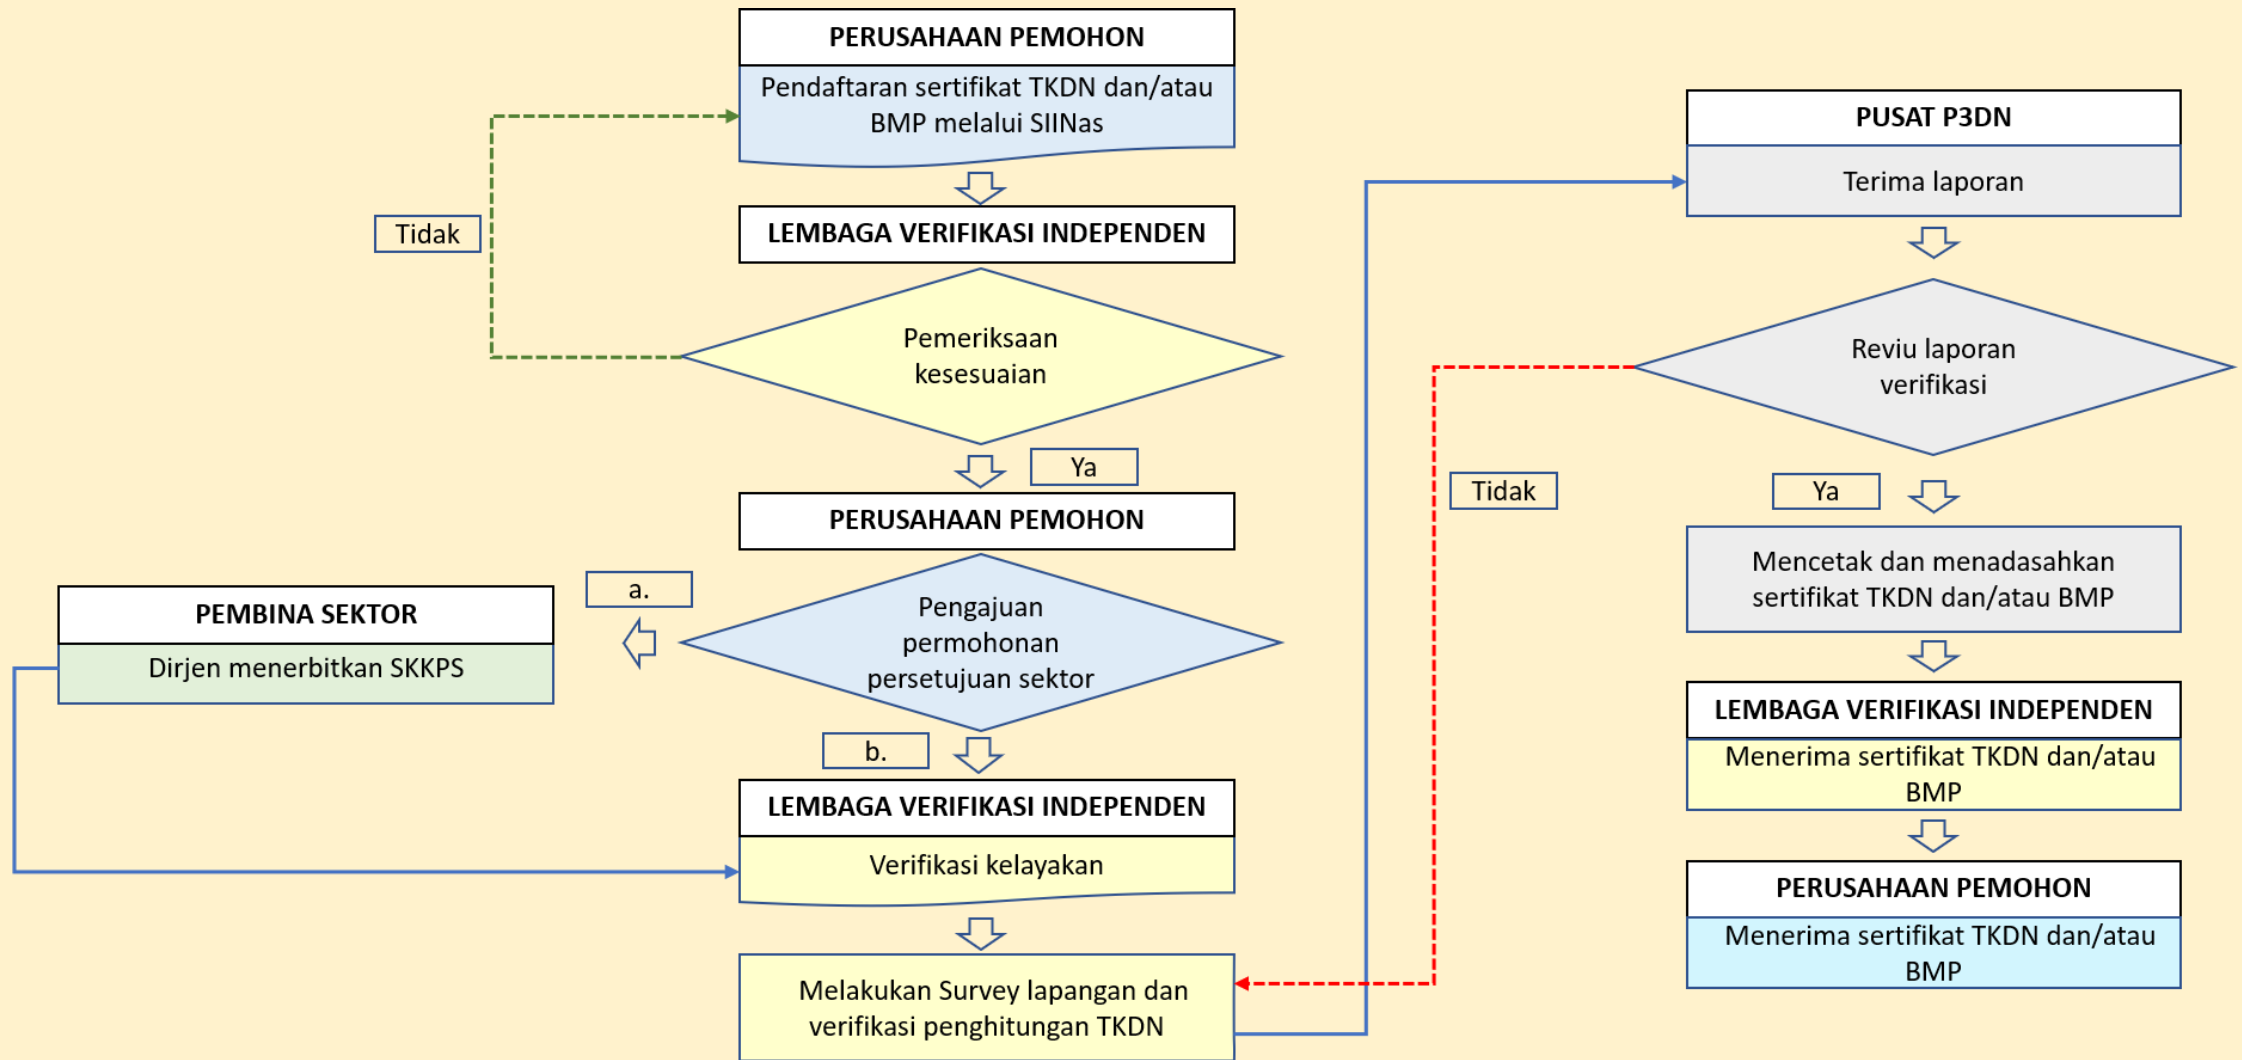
PERUSAHAAN PEMOHON
Pendaftaran sertifikat TKDN dan/atau BMP melalui SIINas

Tidak

LEMBAGA VERIFIKASI INDEPENDEN

Pemeriksaan kesesuaian

Ya

PERUSAHAAN PEMOHON

a.

PEMBINA SEKTOR
Dirjen menerbitkan SKKPS

Pengajuan permohonan persetujuan sektor

b.

LEMBAGA VERIFIKASI INDEPENDEN
Verifikasi kelayakan

Melakukan Survey lapangan dan verifikasi penghitungan TKDN

PUSAT P3DN
Terima laporan

Reviu laporan verifikasi

Tidak

Ya

Mencetak dan menadasahkan sertifikat TKDN dan/atau BMP

LEMBAGA VERIFIKASI INDEPENDEN
Menerima sertifikat TKDN dan/atau BMP

PERUSAHAAN PEMOHON
Menerima sertifikat TKDN dan/atau BMP